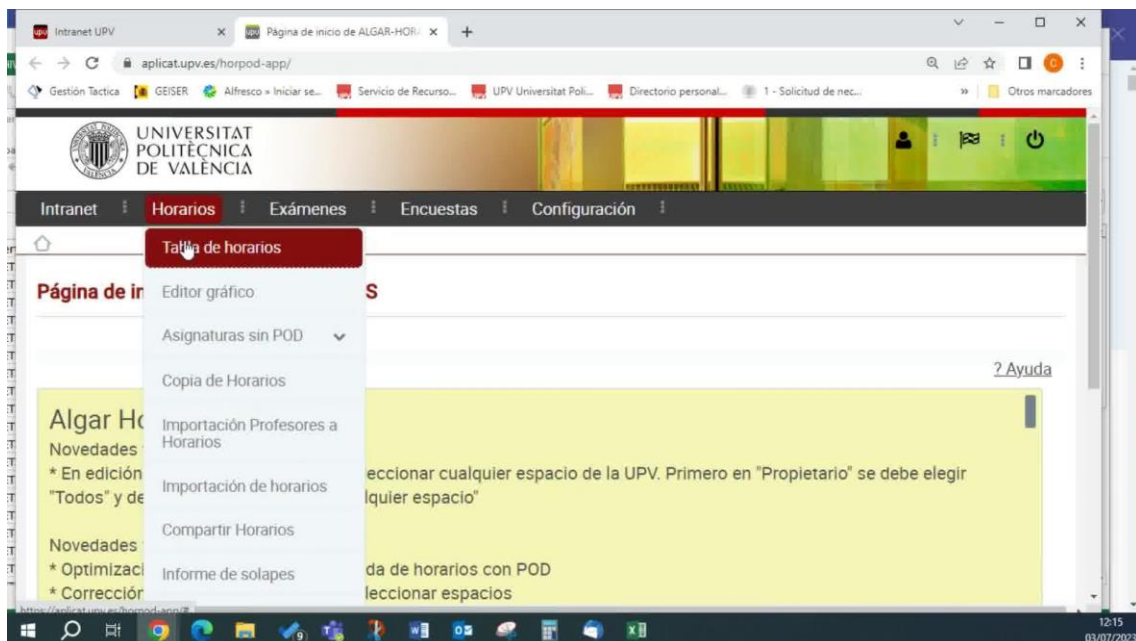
Intranet UPV
Página de inicio de ALGAR-HOR
aplicat.upv.es/horpod-app/
Gestión Tactica GEISER Alfresco » Iniciar se... Servicio de Recurso... UPV Universitat Poli... Directorio personal... 1 - Solicitud de nec... » Otros marcadores

UNIVERSITAT POLITÈCNICA DE VALÈNCIA

Intranet Horarios Exámenes Encuestas Configuración

Tabla de horarios
Editor gráfico
Asignaturas sin POD
Copia de Horarios
Importación Profesores a Horarios
Importación de horarios
Compartir Horarios
Informe de solapes

Página de in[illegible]S

? Ayuda

Algar H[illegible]
Novedades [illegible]
* En edición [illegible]eccionar cualquier espacio de la UPV. Primero en "Propietario" se debe elegir "Todos" y de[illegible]lquier espacio"

Novedades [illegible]
* Optimizaci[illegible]da de horarios con POD
* Correcció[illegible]leccionar espacios

https://aplicat.upv.es/horpod-app/#

12:15
03/07/2023